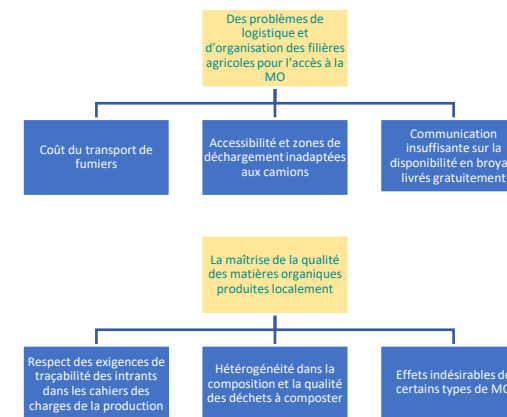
Des problèmes de logistique et d'organisation des filières agricoles pour l'accès à la MO

Coût du transport de fumiers

Accessibilité et zones de déchargement inadaptées aux camions

Communication insuffisante sur la disponibilité en broya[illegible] livrés gratuitement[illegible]

La maîtrise de la qualité des matières organiques produites localement

Respect des exigences de traçabilité des intrants dans les cahiers des charges de la production

Hétérogénéité dans la composition et la qualité des déchets à composter

Effets indésirables de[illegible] certains types de MO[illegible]